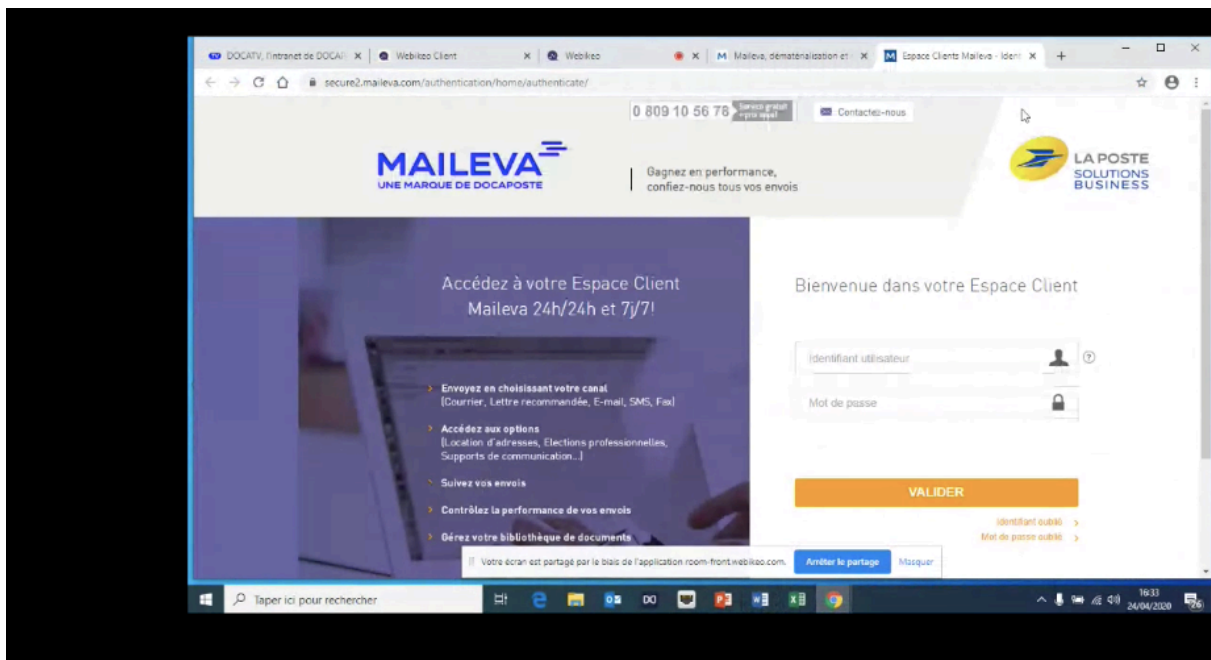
DOCATV, l'intranet de DOCA ×
Webikeo Client ×
Webikeo ×
Maileva, dématérialisation et ×
Espace Clients Maileva - Ident ×
+

secure2.maileva.com/authentication/home/authenticate/

0 809 10 56 78 Service gratuit + prix appel
Contactez-nous

MAILEVA
UNE MARQUE DE DOCAPOSTE

Gagnez en performance, confiez-nous tous vos envois

LA POSTE
SOLUTIONS BUSINESS

Accédez à votre Espace Client Maileva 24h/24h et 7j/7!

Envoyez en choisissant votre canal
(Courrier, Lettre recommandée, E-mail, SMS, Fax)

Accédez aux options
(Location d'adresses, Elections professionnelles, Supports de communication...)

Suivez vos envois

Contrôlez la performance de vos envois

Gérez votre bibliothèque de documents

Bienvenue dans votre Espace Client

Identifiant utilisateur

Mot de passe

VALIDER

Identifiant oublié >
Mot de passe oublié >

Votre écran est partagé par le biais de l'application room-front.webikeo.com.
Arrêter le partage
Masquer

Taper ici pour rechercher

16:33
24/04/2020
26